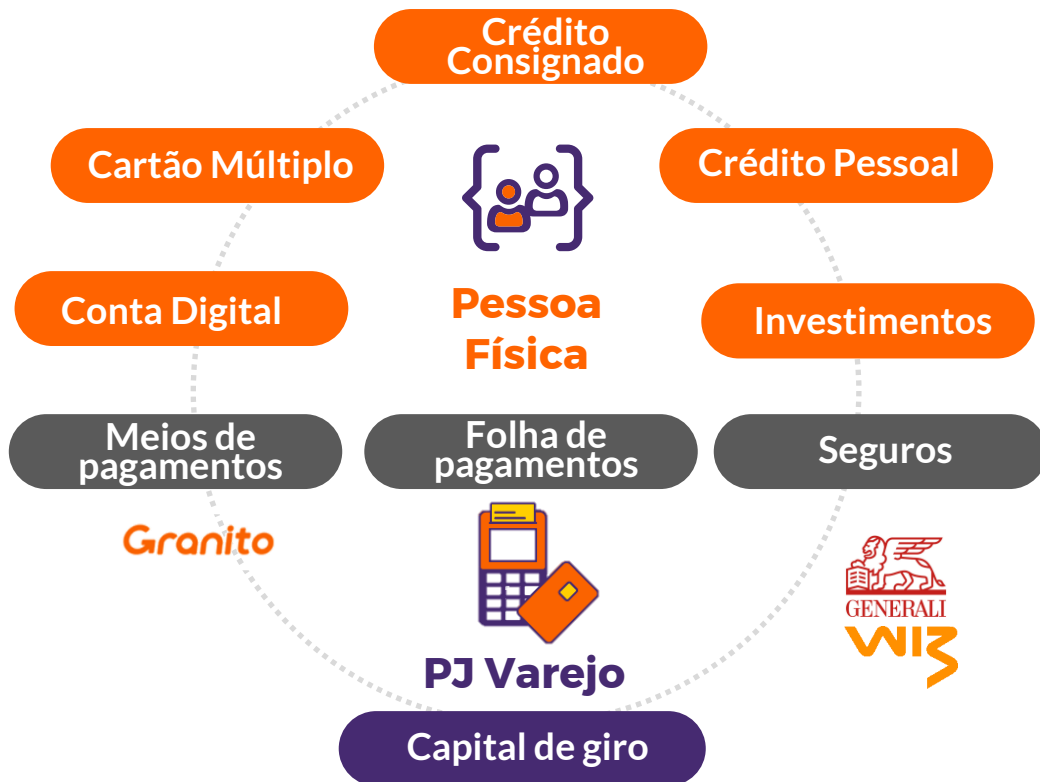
Crédito Consignado

Cartão Múltiplo

Crédito Pessoal

Pessoa Física

Conta Digital

Investimentos

Meios de pagamentos

Folha de pagamentos

Seguros

Granito

GENERALI

WIZ

PJ Varejo

Capital de giro